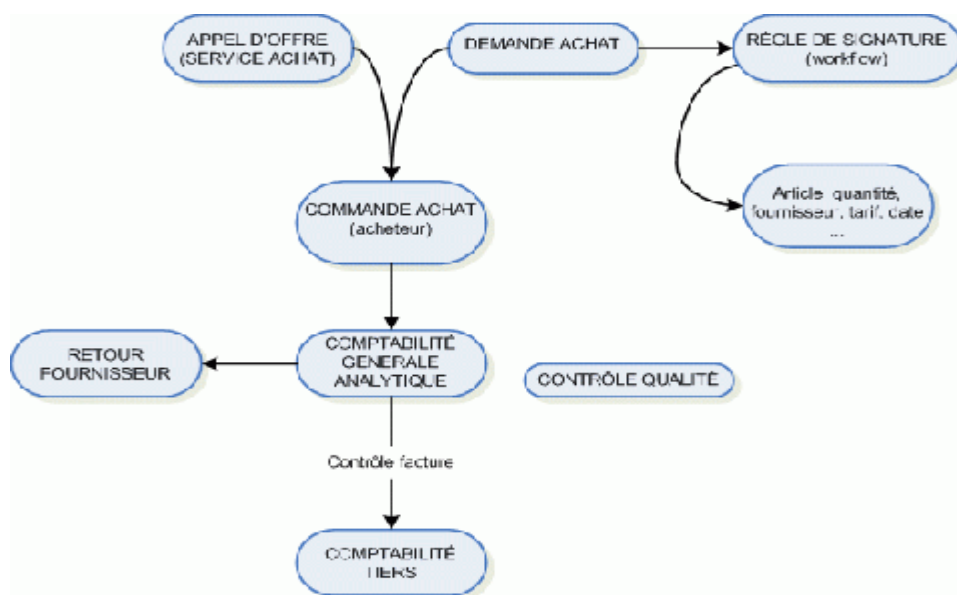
APPEL D'OFFRE (SERVICE ACHAT)

DEMANDE ACHAT

RÈGLE DE SIGNATURE (workflow)

COMMANDE ACHAT (acheteur)

Article, quantité, fournisseur, tarif, date ...

RETOUR FOURNISSEUR

COMPTABILITÉ GENERALE ANALYTIQUE

CONTRÔLE QUALITÉ

Contrôle facture

COMPTABILITÉ TIERS